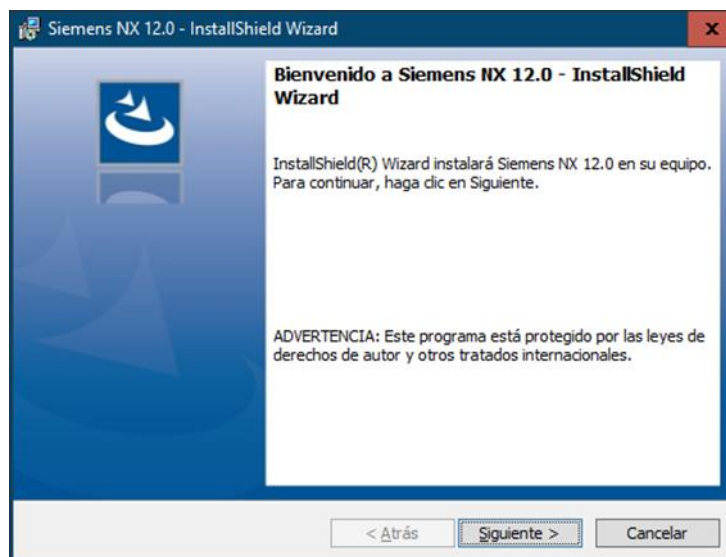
Siemens NX 12.0 - InstallShield Wizard

x

Bienvenido a Siemens NX 12.0 - InstallShield Wizard

InstallShield(R) Wizard instalará Siemens NX 12.0 en su equipo. Para continuar, haga clic en Siguiente.

ADVERTENCIA: Este programa está protegido por las leyes de derechos de autor y otros tratados internacionales.

< Atrás

Siguiente >

Cancelar